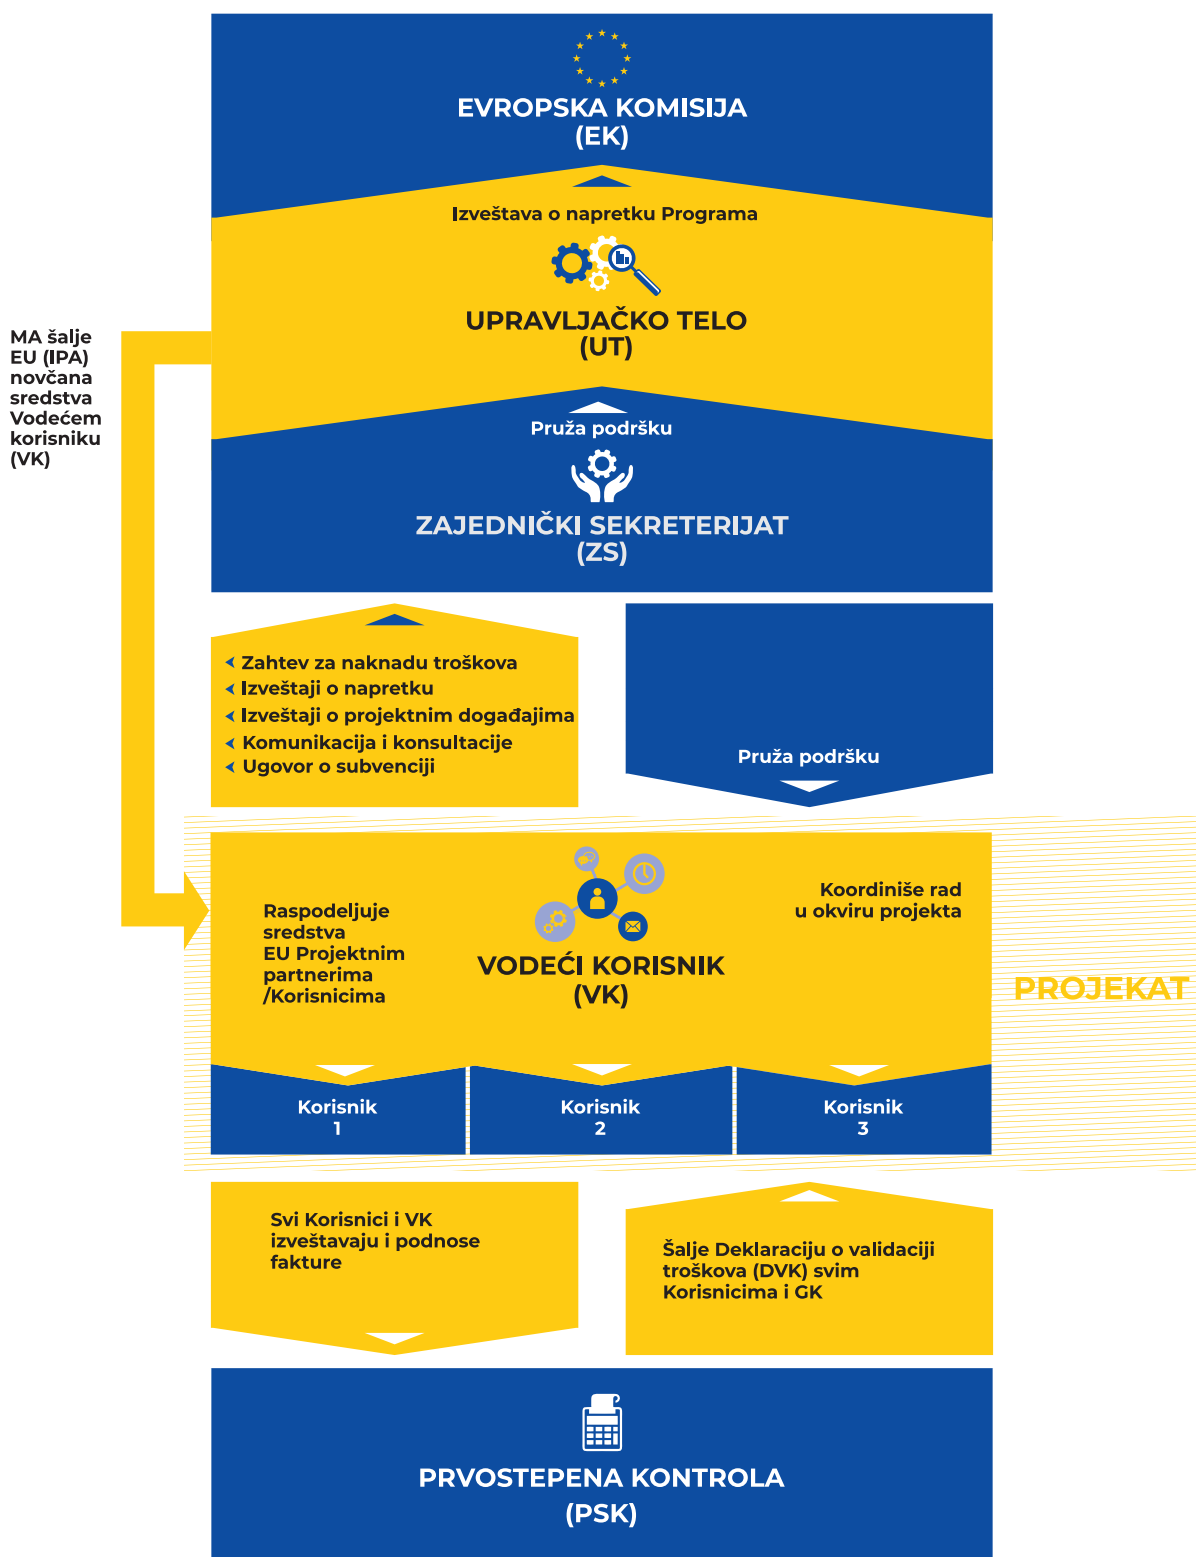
EVROPSKA KOMISIJA
(EK)

Izveštava o napretku Programa

UPRAVLJAČKO TELO
(UT)

MA šalje EU (IPA) novčana sredstva Vodećem korisniku (VK)

Pruža podršku

ZAJEDNIČKI SEKRETERIJAT
(ZS)

Zahtev za naknadu troškova
Izveštaji o napretku
Izveštaji o projektnim događajima
Komunikacija i konsultacije
Ugovor o subvenciji

Pruža podršku

Raspodeljuje sredstva EU Projektnim partnerima /Korisnicima

VODEĆI KORISNIK
(VK)

Koordiniše rad u okviru projekta

PROJEKAT

Korisnik
1

Korisnik
2

Korisnik
3

Svi Korisnici i VK izveštavaju i podnose fakture

Šalje Deklaraciju o validaciji troškova (DVK) svim Korisnicima i GK

PRVOSTEPENA KONTROLA
(PSK)